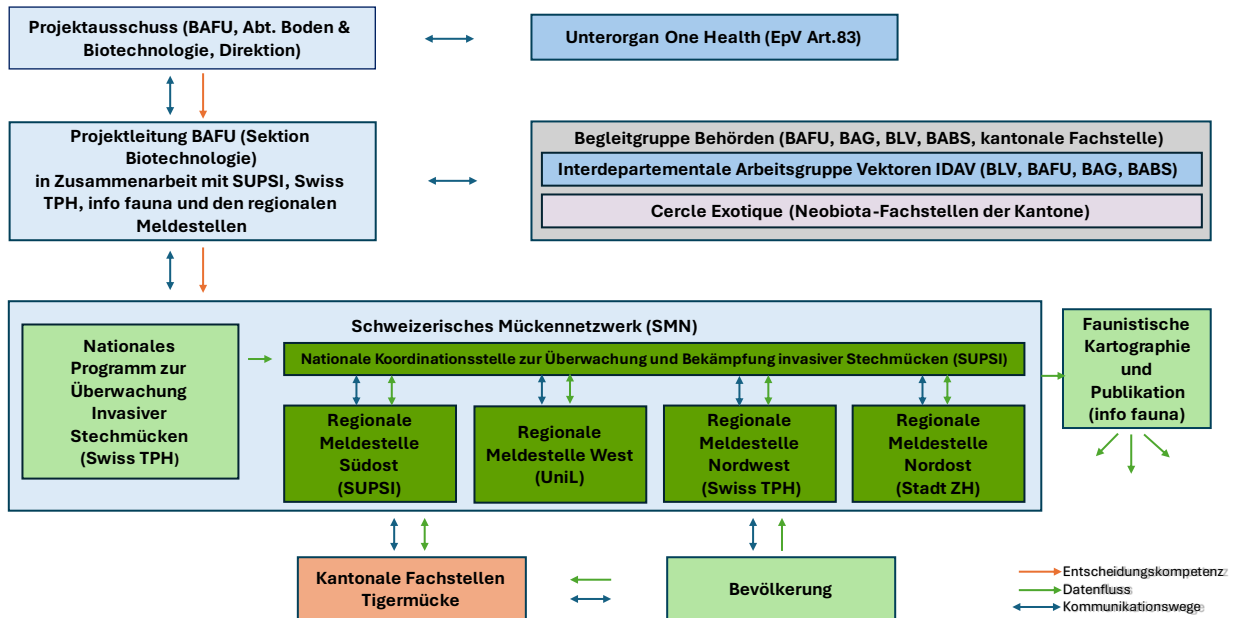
Projektausschuss (BAFU, Abt. Boden & Biotechnologie, Direktion)

Unterorgan One Health (EpV Art.83)

Projektleitung BAFU (Sektion Biotechnologie) in Zusammenarbeit mit SUPSI, Swiss TPH, info fauna und den regionalen Meldestellen

Begleitgruppe Behörden (BAFU, BAG, BLV, BABS, kantonale Fachstelle)

Interdepartementale Arbeitsgruppe Vektoren IDAV (BLV, BAFU, BAG, BABS)

Cercle Exotique (Neobiota-Fachstellen der Kantone)

Schweizerisches Mückennetzwerk (SMN)

Nationales Programm zur Überwachung Invasiver Stechmücken (Swiss TPH)

Nationale Koordinationsstelle zur Überwachung und Bekämpfung invasiver Stechmücken (SUPSI)

Regionale Meldestelle Südost (SUPSI)

Regionale Meldestelle West (UniL)

Regionale Meldestelle Nordwest (Swiss TPH)

Regionale Meldestelle Nordost (Stadt ZH)

Faunistische Kartographie und Publikation (info fauna)

Kantonale Fachstellen Tigermücke

Bevölkerung

Entscheidungskompetenz
Datenfluss
Kommunikationswege